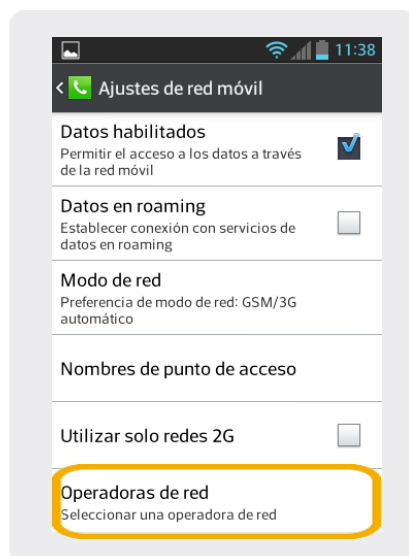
11:38

Ajustes de red móvil

Datos habilitados
Permitir el acceso a los datos a través de la red móvil

Datos en roaming
Establecer conexión con servicios de datos en roaming

Modo de red
Preferencia de modo de red: GSM/3G automático

Nombres de punto de acceso

Utilizar solo redes 2G

Operadoras de red
Seleccionar una operadora de red